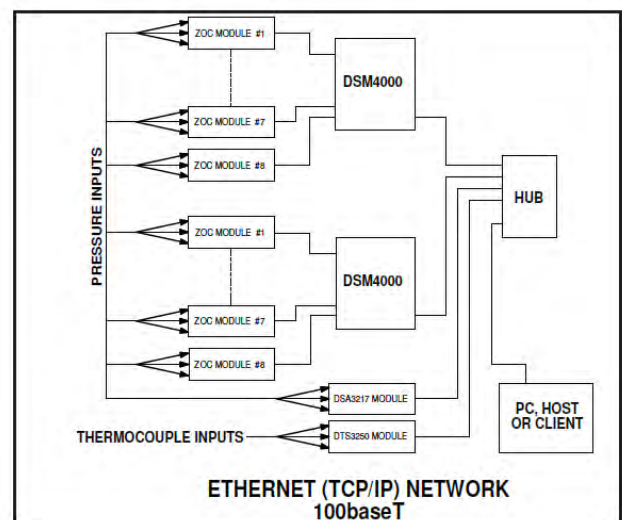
PRESSURE INPUTS

ZOC MODULE #1

ZOC MODULE #7

ZOC MODULE #8

DSM4000

ZOC MODULE #1

ZOC MODULE #7

ZOC MODULE #8

DSM4000

HUB

DSA3217 MODULE

THERMOCOUPLE INPUTS

DTS3250 MODULE

PC, HOST OR CLIENT

ETHERNET (TCP/IP) NETWORK
100baseT